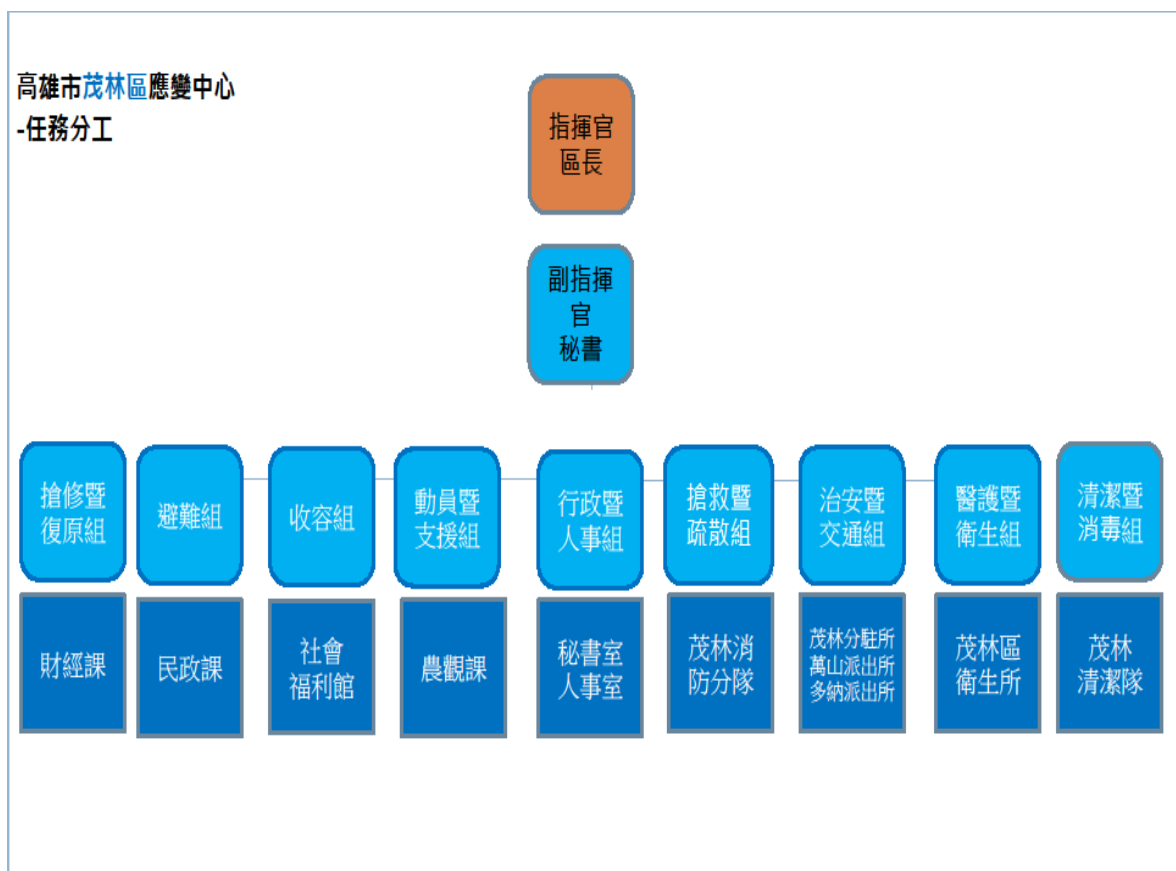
高雄市茂林區應變中心
-任務分工

指揮官
區長

副指揮官
秘書

搶修暨復原組

財經課

避難組

民政課

收容組

社會福利館

動員暨支援組

農觀課

行政暨人事組

秘書室
人事室

搶救暨疏散組

茂林消防分隊

治安暨交通組

茂林分駐所
萬山派出所
多納派出所

醫護暨衛生組

茂林區衛生所

清潔暨消毒組

茂林清潔隊